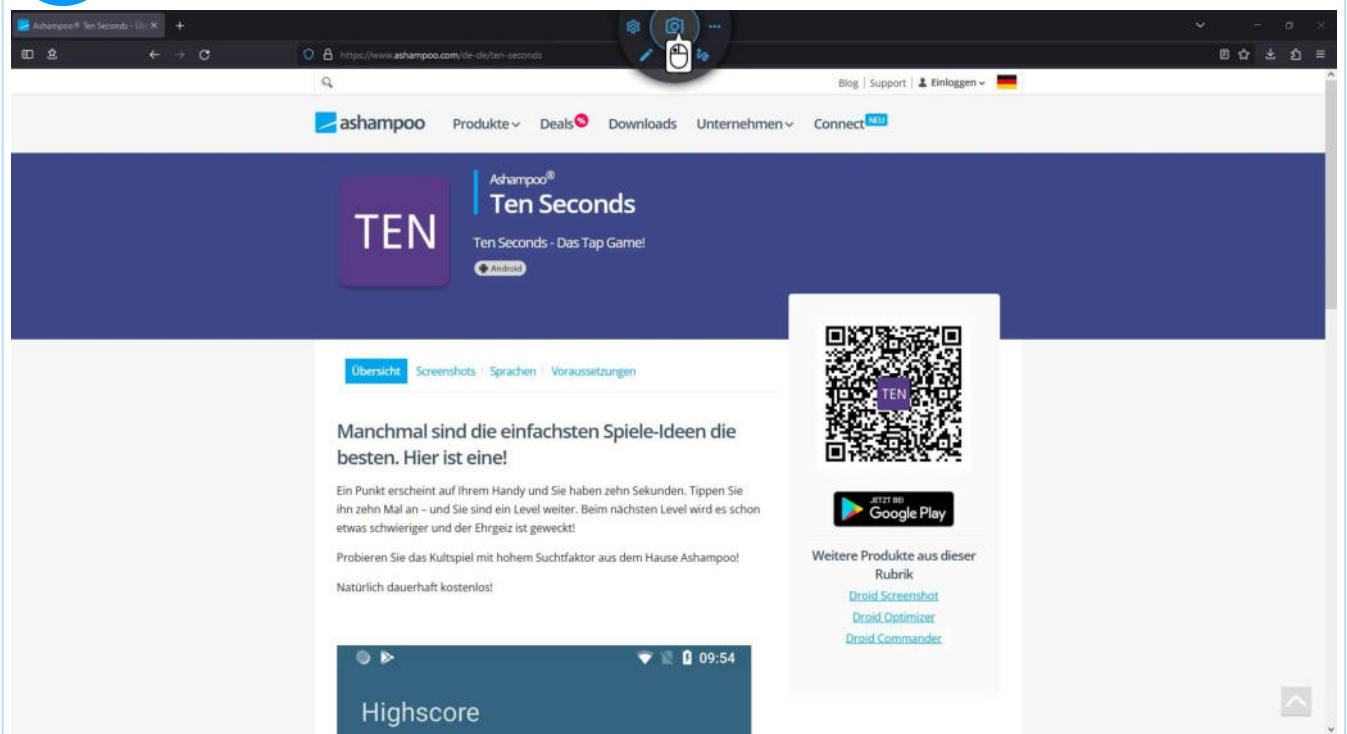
Ashampoo® Ten Seconds - Di ×

https://www.ashampoo.com/de-de/ten-seconds

Blog | Support | Einloggen

ashampoo Produkte Deals Downloads Unternehmen Connect NEU

TEN

Ashampoo®
Ten Seconds

Ten Seconds - Das Tap Game!

Android

Übersicht | Screenshots | Sprachen | Voraussetzungen

Manchmal sind die einfachsten Spiele-Ideen die besten. Hier ist eine!

Ein Punkt erscheint auf Ihrem Handy und Sie haben zehn Sekunden. Tippen Sie ihn zehn Mal an – und Sie sind ein Level weiter. Beim nächsten Level wird es schon etwas schwieriger und der Ehrgeiz ist geweckt!

Probieren Sie das Kultspiel mit hohem Suchtfaktor aus dem Hause Ashampoo!

Natürlich dauerhaft kostenlos!

TEN

JETZT BEI
Google Play

Weitere Produkte aus dieser Rubrik

Droid Screenshot
Droid Optimizer
Droid Commander

09:54

Highscore